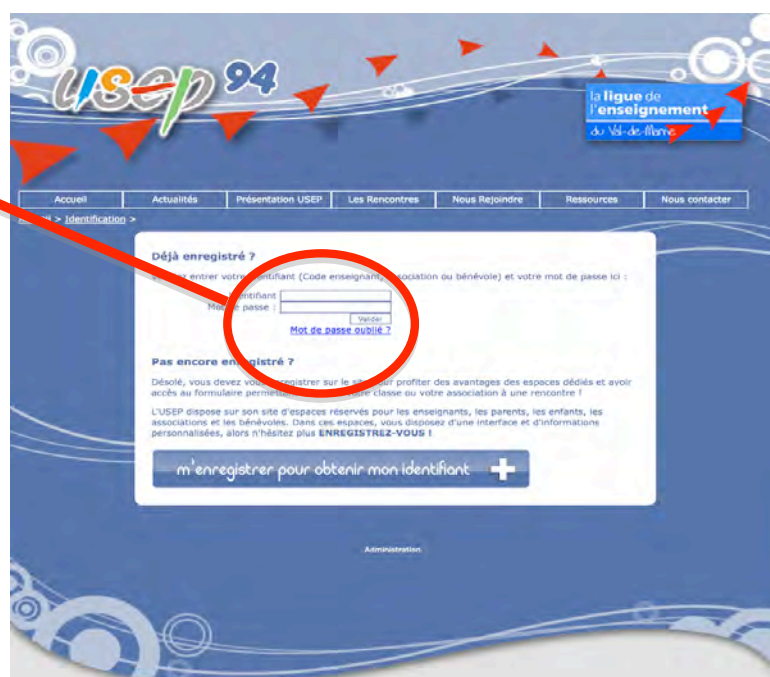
usep 94

la ligue de l'enseignement du Val-de-Marne

Accueil | Actualités | Présentation USEP | Les Rencontres | Nous Rejoindre | Ressources | Nous contacter

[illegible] > Identification >

Déjà enregistré ?

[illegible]z entrer votre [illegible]ntifiant (Code enseignant, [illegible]sociation ou bénévole) et votre mot de passe ici :

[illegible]ntifiant :
Mo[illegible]e passe :
Valider
Mot de passe oublié ?

Pas encore en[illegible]gistré ?

Désolé, vous devez vou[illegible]egistrer sur le si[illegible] pour profiter des avantages des espaces dédiés et avoir accès au formulaire permett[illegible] classe ou votre association à une rencontre !

L'USEP dispose sur son site d'espaces réservés pour les enseignants, les parents, les enfants, les associations et les bénévoles. Dans ces espaces, vous disposez d'une interface et d'informations personnalisées, alors n'hésitez plus ENREGISTREZ-VOUS !

m'enregistrer pour obtenir mon identifiant +

Administration